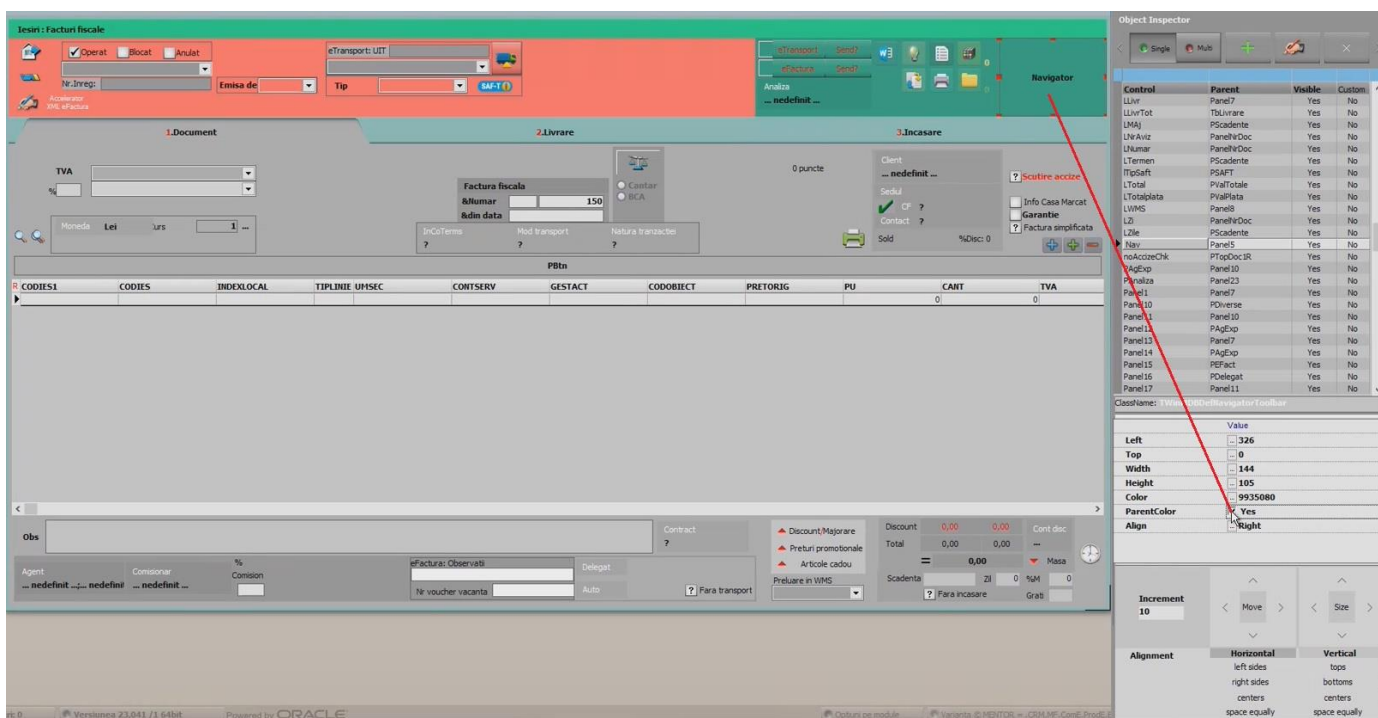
Iesiri : Facturi fiscale

Operat Blocat Anulat
Nr.Inreg: Emisa de Tip
Accelerator XML eFactura
eTransport: UIT
SAF-T
eTransport Send?
eFactura Send?
Analiza
... nedefinit ...
Navigator

1.Document
2.Livrare
3.Incasare

TVA
%
Moneda Lei Curs 1 ...
Factura fiscala
&Numar 150
&din data
Contar
BCA
0 puncte
Client
... nedefinit ...
Sediul
CF ?
Contact ?
Sold %Disc: 0
? Scutire accize
Info Casa Marcat
Garantie
? Factura simplificata
InCoTerms ?
Mod transport ?
Natura tranzactiei ?

PBtn

| CODIES1 | CODIES | INDEXLOCAL | TIPLINIE | UMSEC | CONTSERV | GESTACT | CODOBIECT | PRETORIG | PU | CANT | TVA |
|---|---|---|---|---|---|---|---|---|---|---|---|
| | | | | | | | | | | 0 | 0 |

Obs
Contract ?
Discount/Majorare
Preturi promotionale
Articole cadou
Preluare in WMS
Discount 0,00 0,00
Total 0,00 0,00
= 0,00
Scadenta Zil 0 %M 0
? Fara incasare
Cont disc
Masa
Grati
Agent ... nedefinit ...;... nedefinit
Comisionar ... nedefinit ...
% Comision
eFactura: Observatii
Nr voucher vacanta
Delegat
Auto
? Fara transport

Versiunea 23.041 /1 64bit Powered by ORACLE
Optiuni pe module
Varianta © MENTOR

Object Inspector
Single Multi

| Control | Parent | Visible | Custom |
|---|---|---|---|
| LLivr | Panel7 | Yes | No |
| LLivrTot | TbLivrare | Yes | No |
| LMAJ | PScadente | Yes | No |
| LNrAviz | PanelNrDoc | Yes | No |
| LNumar | PanelNrDoc | Yes | No |
| LTermen | PScadente | Yes | No |
| LTipSaft | PSAFT | Yes | No |
| LTotal | PValTotale | Yes | No |
| LTotalplata | PValPlata | Yes | No |
| LWMS | Panel8 | Yes | No |
| LZi | PanelNrDoc | Yes | No |
| LZile | PScadente | Yes | No |
| Nav | Panel5 | Yes | No |
| noAccizeChk | PTopDoc1R | Yes | No |
| PAgExp | Panel10 | Yes | No |
| PAnaliza | Panel23 | Yes | No |
| Panel1 | Panel7 | Yes | No |
| Panel10 | PDiverse | Yes | No |
| Panel11 | Panel10 | Yes | No |
| Panel12 | PAgExp | Yes | No |
| Panel13 | Panel7 | Yes | No |
| Panel14 | PAgExp | Yes | No |
| Panel15 | PEFact | Yes | No |
| Panel16 | PDelegat | Yes | No |
| Panel17 | Panel11 | Yes | No |

ClassName: TWinDBDelNavigatorToolbar

| | Value |
|---|---|
| Left | 326 |
| Top | 0 |
| Width | 144 |
| Height | 105 |
| Color | 9935080 |
| ParentColor | Yes |
| Align | Right |

Increment 10
Move
Size
Alignment
Horizontal: left sides, right sides, centers, space equally
Vertical: tops, bottoms, centers, space equally